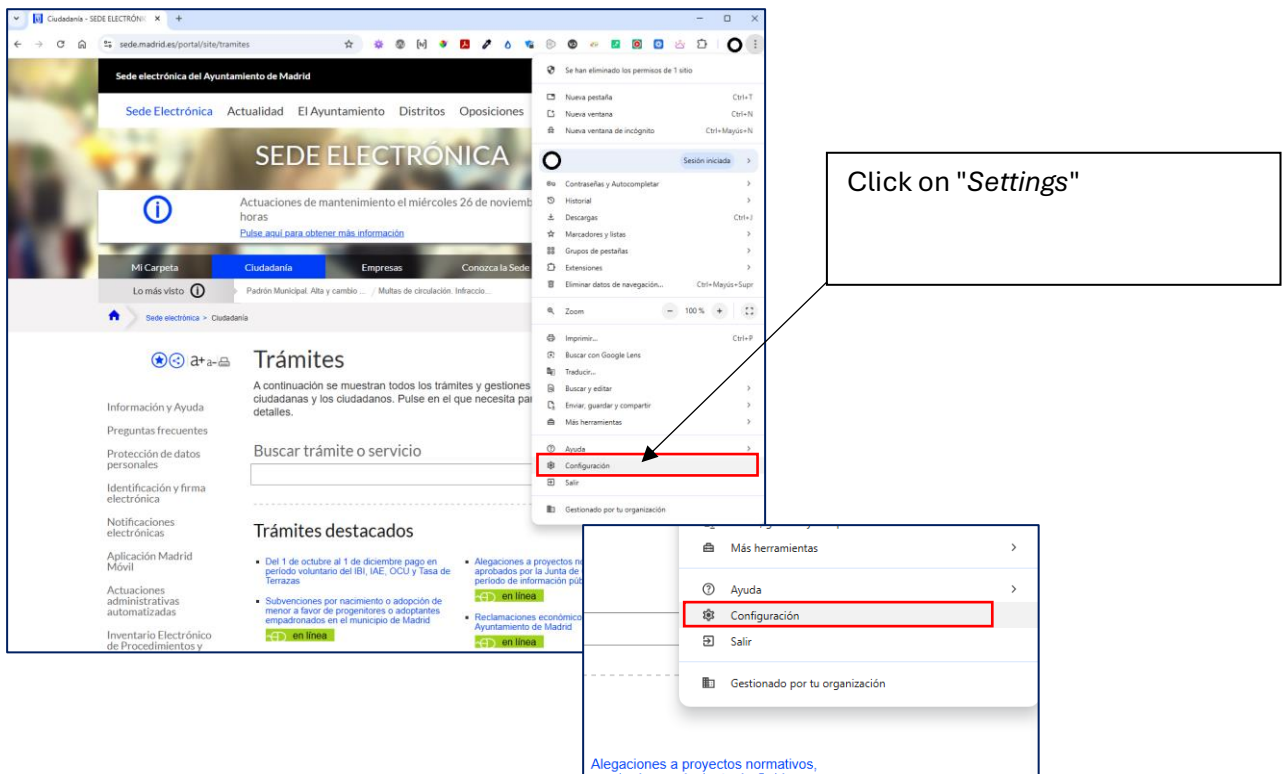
Ciudadanía - SEDE ELECTRÓNI ×
sede.madrid.es/portal/site/tramites

Sede electrónica del Ayuntamiento de Madrid

Sede Electrónica Actualidad El Ayuntamiento Distritos Oposiciones

SEDE ELECTRÓNICA

Actuaciones de mantenimiento el miércoles 26 de noviemb horas
Pulse aquí para obtener más información

Mi Carpeta Ciudadanía Empresas Conozca la Sede

Lo más visto Padrón Municipal. Alta y cambio ... / Multas de circulación. Infraccio...

Sede electrónica > Ciudadanía

a+ a-

Trámites

A continuación se muestran todos los trámites y gestiones ciudadanas y los ciudadanos. Pulse en el que necesita par detalles.

Información y Ayuda
Preguntas frecuentes
Protección de datos personales
Identificación y firma electrónica
Notificaciones electrónicas
Aplicación Madrid Móvil
Actuaciones administrativas automatizadas
Inventario Electrónico de Procedimientos y

Buscar trámite o servicio

Trámites destacados

Del 1 de octubre al 1 de diciembre pago en período voluntario del IBI, IAE, OCU y Tasa de Terrazas
Subvenciones por nacimiento o adopción de menor a favor de progenitores o adoptantes empadronados en el municipio de Madrid
en línea
Alegaciones a proyectos no aprobados por la Junta de período de información púb
en línea
Reclamaciones económico Ayuntamiento de Madrid
en línea

Se han eliminado los permisos de 1 sitio
Nueva pestaña Ctrl+T
Nueva ventana Ctrl+N
Nueva ventana de incógnito Ctrl+Mayús+N
Sesión iniciada
Contraseñas y Autocompletar
Historial
Descargas Ctrl+J
Marcadores y listas
Grupos de pestañas
Extensiones
Eliminar datos de navegación... Ctrl+Mayús+Supr
Zoom − 100 % +
Imprimir... Ctrl+P
Buscar con Google Lens
Traducir...
Buscar y editar
Enviar, guardar y compartir
Más herramientas
Ayuda
Configuración
Salir
Gestionado por tu organización

Click on "Settings"

Más herramientas
Ayuda
Configuración
Salir
Gestionado por tu organización

Alegaciones a proyectos normativos,